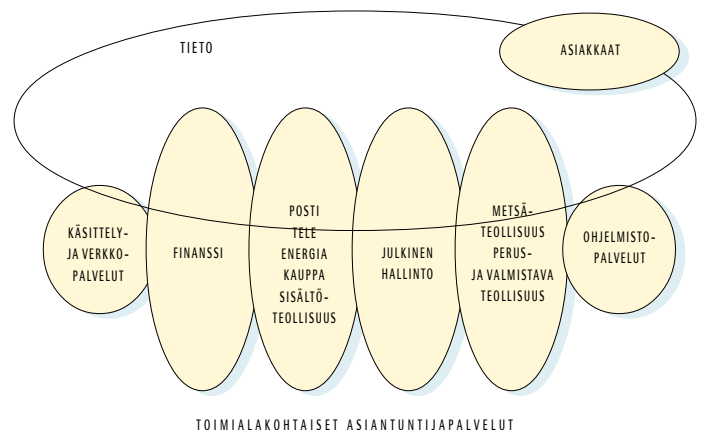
TIETO

ASIAKKAAT

KÄSITTELY-
JA VERKKO-
PALVELUT

FINANSSI

POSTI
TELE
ENERGIA
KAUPPA
SISÄLTÖ-
TEOLLISUUS

JULKINEN
HALLINTO

METSÄ-
TEOLLISUUS
PERUS-
JA VALMISTAVA
TEOLLISUUS

OHJELMISTO-
PALVELUT

TOIMIALAKOHTAISET ASIANTUNTIJAPALVELUT